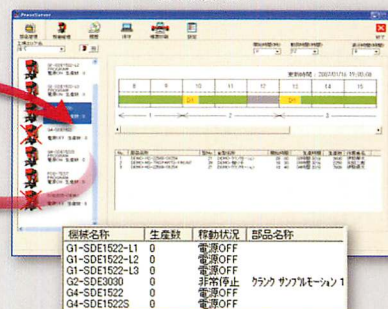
PowerCurrent

| 機械名称 | 生産数 | 稼動状況 | 部品名称 |
|---|---|---|---|
| G1-SDE1522-L1 | 0 | 電源OFF | |
| G1-SDE1522-L2 | 0 | 電源OFF | |
| G1-SDE1522-L3 | 0 | 電源OFF | |
| G2-SDE3030 | 0 | 非常停止 | クランク サンプルモーション 1 |
| G4-SDE1522 | 0 | 電源OFF | |
| G4-SDE1522S | 0 | 電源OFF | |

8 | 9 | 10 | 11 | 12 | 13 | 14 | 15

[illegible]